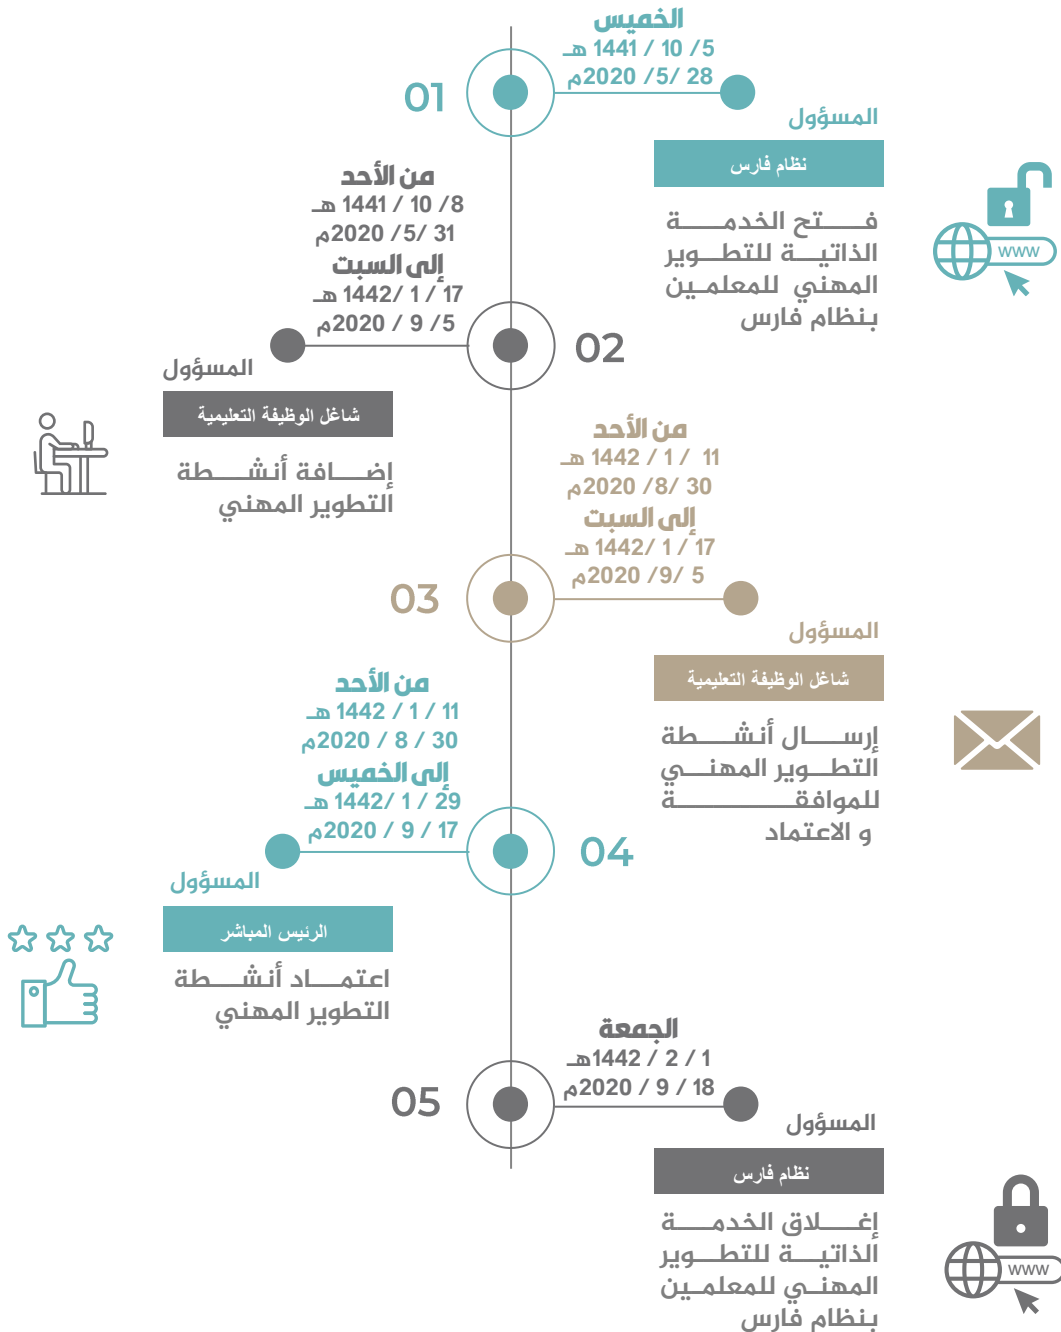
الخميس
5/ 10 / 1441 هـ
28 /5/ 2020م

01

المسؤول

نظام فارس

فتح الخدمة الذاتية للتطوير المهني للمعلمين بنظام فارس

www

من الأحد
8/ 10 / 1441 هـ
31 /5/ 2020م
إلى السبت
17 / 1 /1442 هـ
5/ 9 / 2020م

02

المسؤول

شاغل الوظيفة التعليمية

إضافة أنشطة التطوير المهني

من الأحد
11 / 1 / 1442 هـ
30 /8/ 2020م
إلى السبت
17 / 1 /1442 هـ
5 /9/ 2020م

03

المسؤول

شاغل الوظيفة التعليمية

إرسال أنشطة التطوير المهني للموافقة و الاعتماد

من الأحد
11 / 1 / 1442 هـ
30 / 8 / 2020م
إلى الخميس
29 / 1 /1442 هـ
17 / 9 / 2020م

04

المسؤول

الرئيس المباشر

اعتماد أنشطة التطوير المهني

الجمعة
1 / 2 / 1442هـ
18 / 9 / 2020م

05

المسؤول

نظام فارس

إغلاق الخدمة الذاتية للتطوير المهني للمعلمين بنظام فارس

www